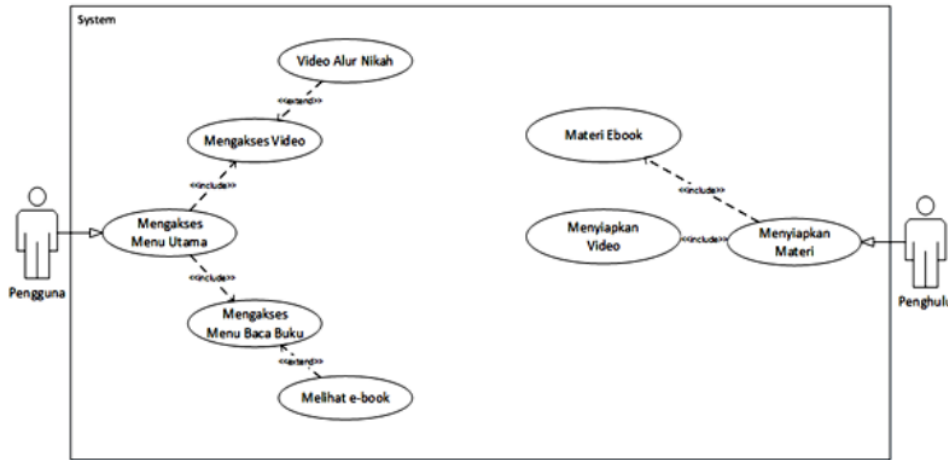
System

Video Alur Nikah

<<extend>>

Mengakses Video

<<include>>

Mengakses Menu Utama

Pengguna

<<include>>

Mengakses Menu Baca Buku

<<extend>>

Melihat e-book

Materi Ebook

<<include>>

Menyiapkan Video

<<include>>

Menyiapkan Materi

Penghulu